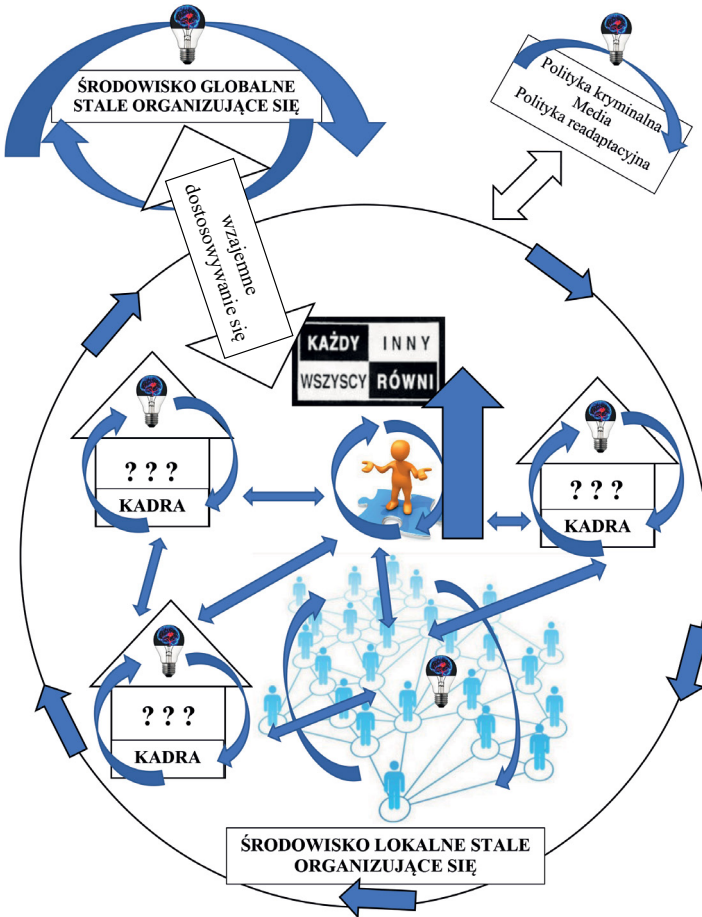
ŚRODOWISKO GLOBALNE STALE ORGANIZUJĄCE SIĘ

Polityka kryminalna
Media
Polityka readaptacyjna

wzajemne dostosowywanie się

KAŻDY INNY
WSZYSCY RÓWNI

? ? ?
KADRA

? ? ?
KADRA

? ? ?
KADRA

ŚRODOWISKO LOKALNE STALE ORGANIZUJĄCE SIĘ